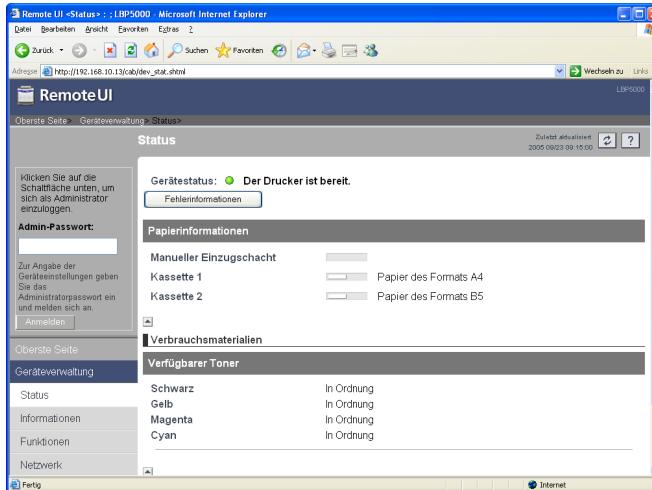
Remote UI <Status> : ; LBP5000 - Microsoft Internet Explorer

Datei Bearbeiten Ansicht Favoriten Extras ?

Zurück Suchen Favoriten

Adresse http://192.168.10.13/cab/dev_stat.shtml Wechseln zu Links

Remote UI

LBP5000

Oberste Seite > Geräteverwaltung > Status>

Status

Zuletzt aktualisiert 2005 09/23 09:15:00

?

Klicken Sie auf die Schaltfläche unten, um sich als Administrator einzuloggen.

Admin-Passwort:

Zur Angabe der Geräteeinstellungen geben Sie das Administratorpasswort ein und melden sich an.

Anmelden

Oberste Seite

Geräteverwaltung

Status

Informationen

Funktionen

Netzwerk

Gerätestatus: Der Drucker ist bereit.

Fehlerinformationen

Papierinformationen

Manueller Einzugschacht

Kassette 1 Papier des Formats A4

Kassette 2 Papier des Formats B5

Verbrauchsmaterialien

Verfügbarer Toner

Schwarz In Ordnung
Gelb In Ordnung
Magenta In Ordnung
Cyan In Ordnung

Fertig

Internet